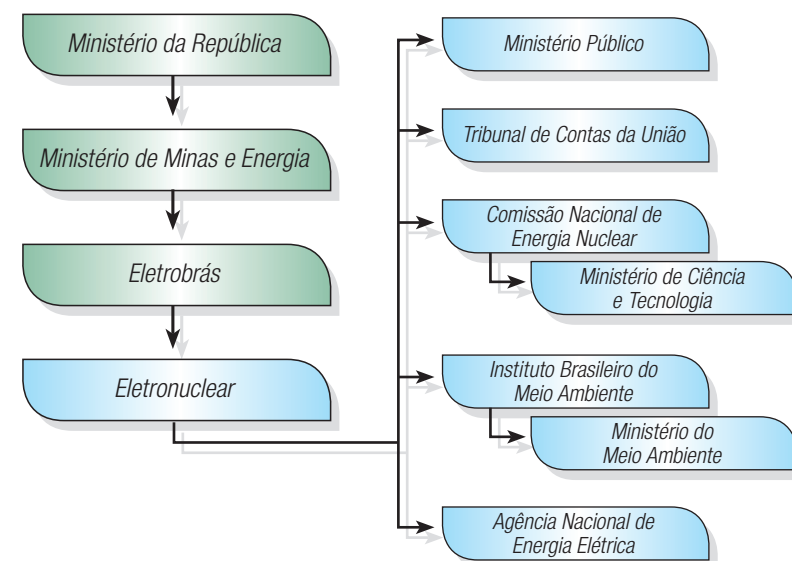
Ministério da República

Ministério de Minas e Energia

Eletrobrás

Eletronuclear

Ministério Público

Tribunal de Contas da União

Comissão Nacional de Energia Nuclear

Ministério de Ciência e Tecnologia

Instituto Brasileiro do Meio Ambiente

Ministério do Meio Ambiente

Agência Nacional de Energia Elétrica